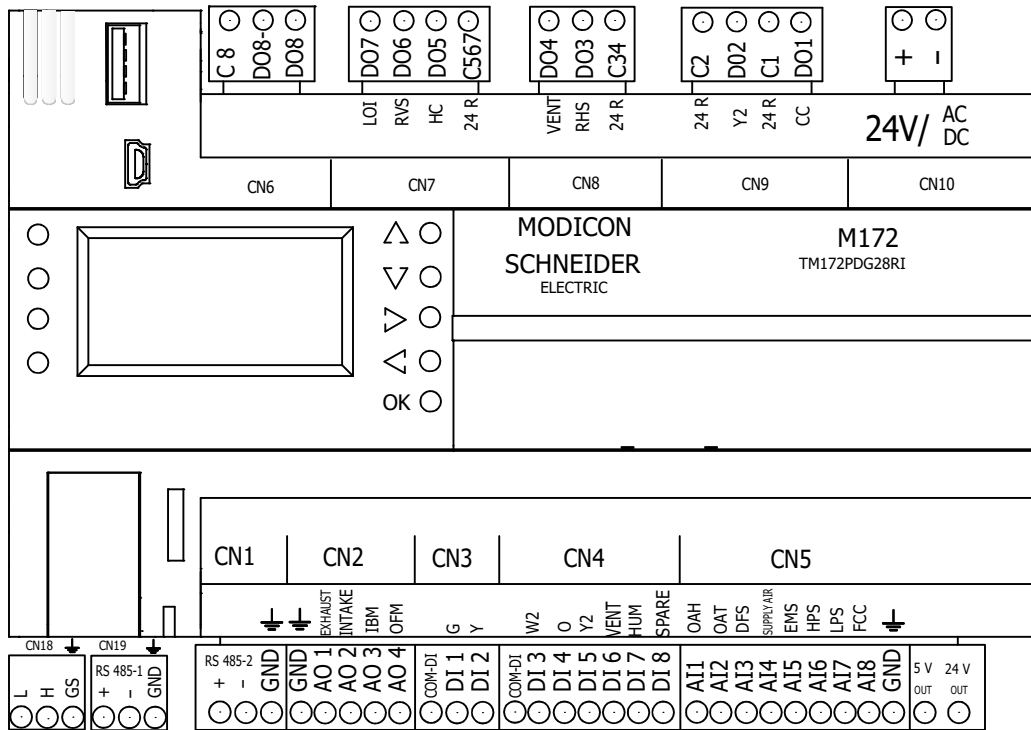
C 8 DO8- DO8
DO7 DO6 DO5 C567
DO4 DO3 C34
C2 DO2 C1 DO1
+ -

LOI RVS HC 24 R
VENT RHS 24 R
24 R Y2 24 R CC
24V/ AC DC

CN6 CN7 CN8 CN9 CN10

OK

MODICON
SCHNEIDER
ELECTRIC

M172
TM172PDG28RI

CN1 CN2 CN3 CN4 CN5

EXHAUST INTAKE IBM OFM
G Y
W2 O Y2 VENT HUM SPARE
OAH OAT DFS SUPPLY AIR EMS HPS LPS FCC

CN18 CN19
L H GS
RS 485-1 + - GND
RS 485-2 + - GND
GND AO 1 AO 2 AO 3 AO 4
COM-DI DI 1 DI 2
COM-DI DI 3 DI 4 DI 5 DI 6 DI 7 DI 8
AI1 AI2 AI3 AI4 AI5 AI6 AI7 AI8 GND
5 V OUT 24 V OUT